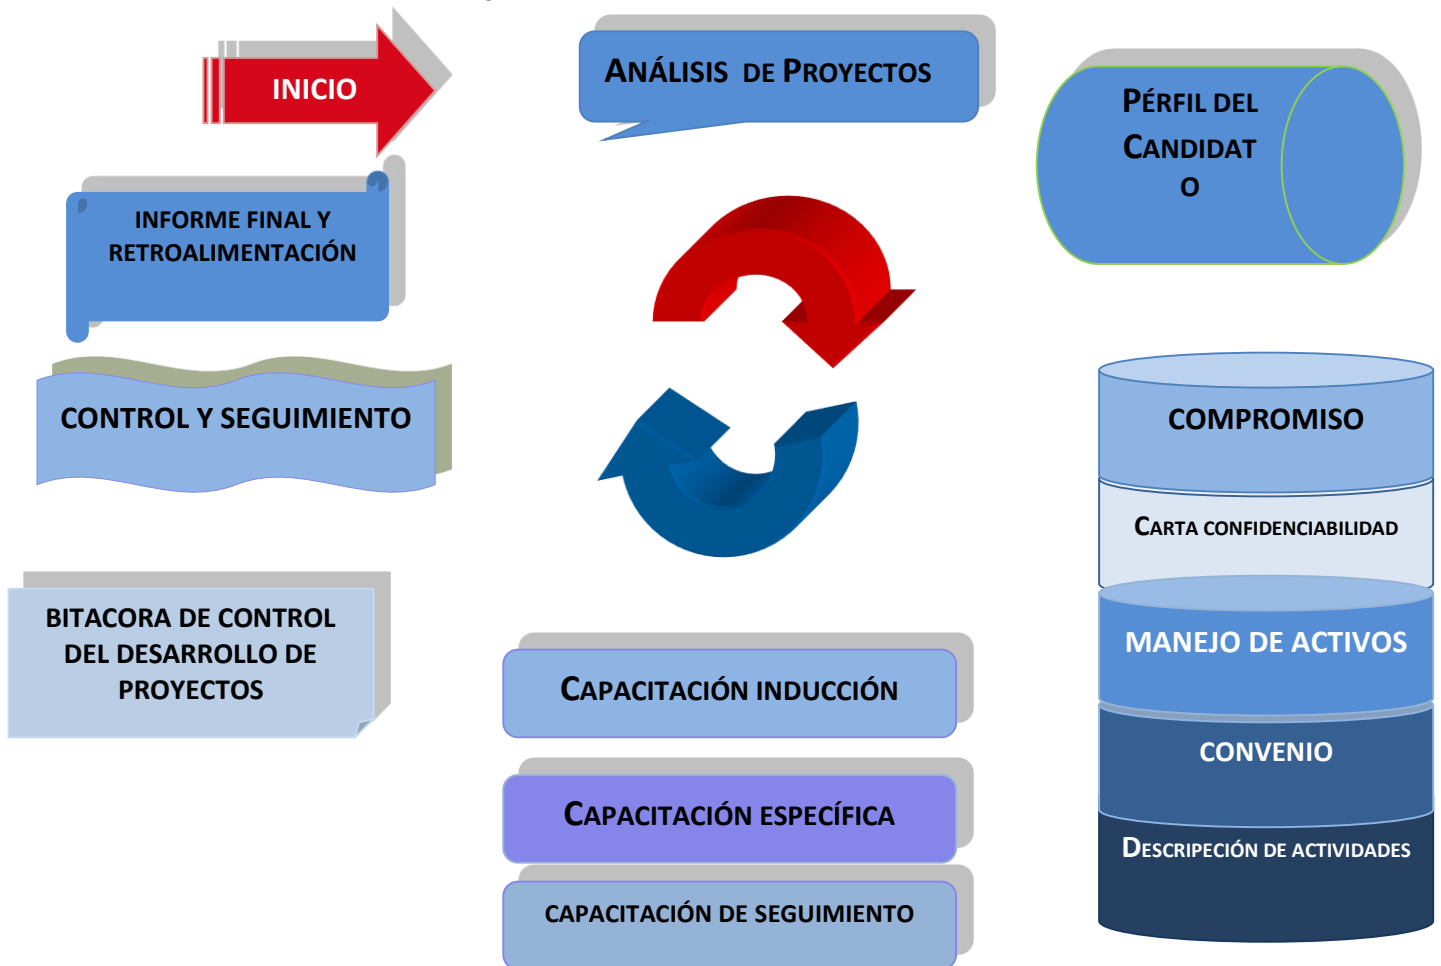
INICIO

ANÁLISIS DE PROYECTOS

PÉRFIL DEL CANDIDAT O

INFORME FINAL Y RETROALIMENTACIÓN

CONTROL Y SEGUIMIENTO

COMPROMISO

CARTA CONFIDENCIABILIDAD

MANEJO DE ACTIVOS

CONVENIO

DESCRIPECIÓN DE ACTIVIDADES

BITACORA DE CONTROL DEL DESARROLLO DE PROYECTOS

CAPACITACIÓN INDUCCIÓN

CAPACITACIÓN ESPECÍFICA

CAPACITACIÓN DE SEGUIMIENTO